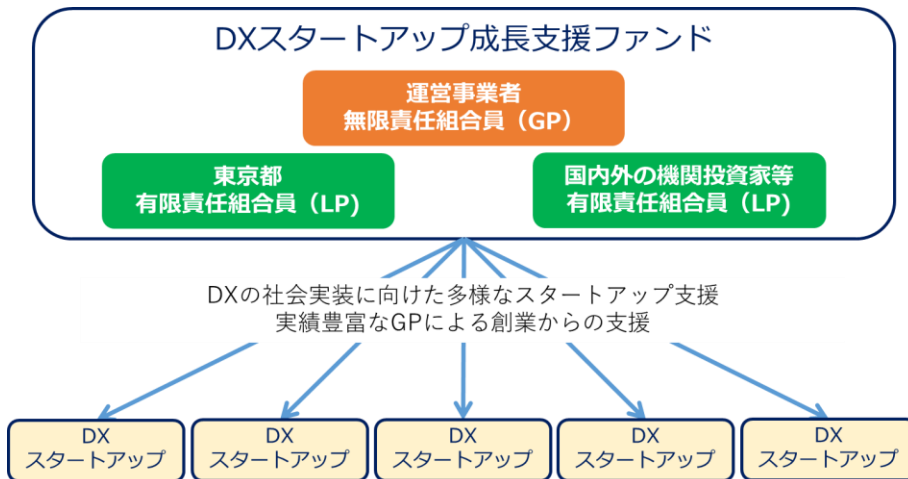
DXスタートアップ成長支援ファンド

運営事業者
無限責任組合員（GP）

東京都
有限責任組合員（LP）

国内外の機関投資家等
有限責任組合員（LP）

DXの社会実装に向けた多様なスタートアップ支援
実績豊富なGPによる創業からの支援

DX
スタートアップ

DX
スタートアップ

DX
スタートアップ

DX
スタートアップ

DX
スタートアップ